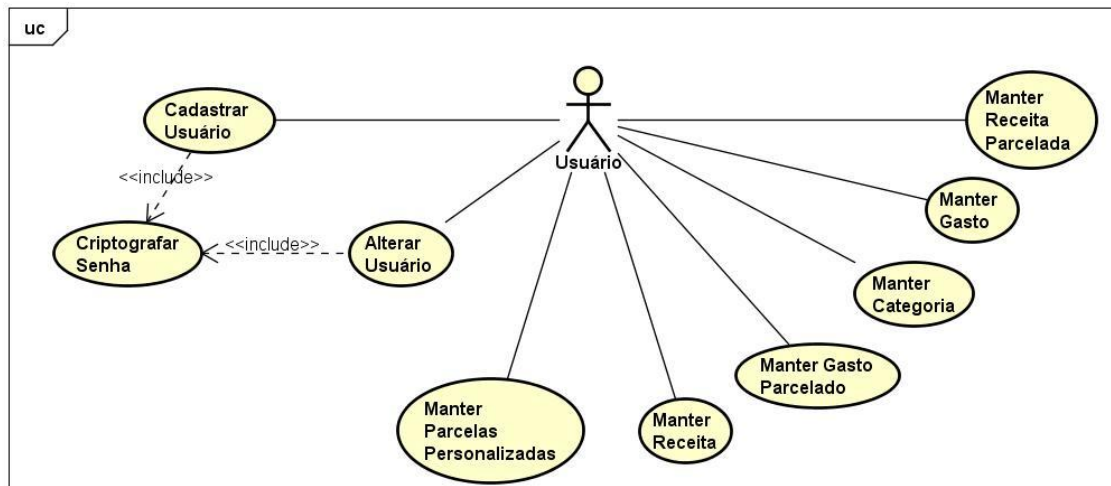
uc

Cadastrar Usuário

<<include>>

Criptografar Senha

<<include>>

Alterar Usuário

Usuário

Manter Receita Parcelada

Manter Gasto

Manter Categoria

Manter Gasto Parcelado

Manter Parcelas Personalizadas

Manter Receita